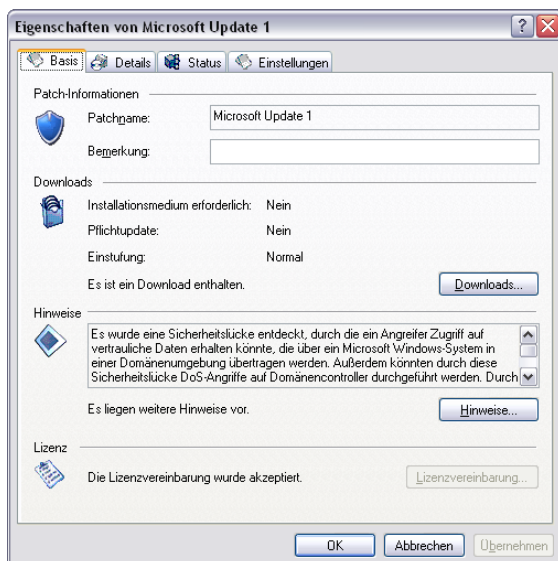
Eigenschaften von Microsoft Update 1

? X

Basis | Details | Status | Einstellungen

Patch-Informationen

Patchname: Microsoft Update 1

Bemerkung:

Downloads

Installationsmedium erforderlich: Nein

Pflichtupdate: Nein

Einstufung: Normal

Es ist ein Download enthalten.

Downloads...

Hinweise

Es wurde eine Sicherheitslücke entdeckt, durch die ein Angreifer Zugriff auf vertrauliche Daten erhalten könnte, die über ein Microsoft Windows-System in einer Domänenumgebung übertragen werden. Außerdem könnten durch diese Sicherheitslücke DoS-Angriffe auf Domänencontroller durchgeführt werden. Durch

Es liegen weitere Hinweise vor.

Hinweise...

Lizenz

Die Lizenzvereinbarung wurde akzeptiert.

Lizenzvereinbarung...

OK | Abbrechen | Übernehmen